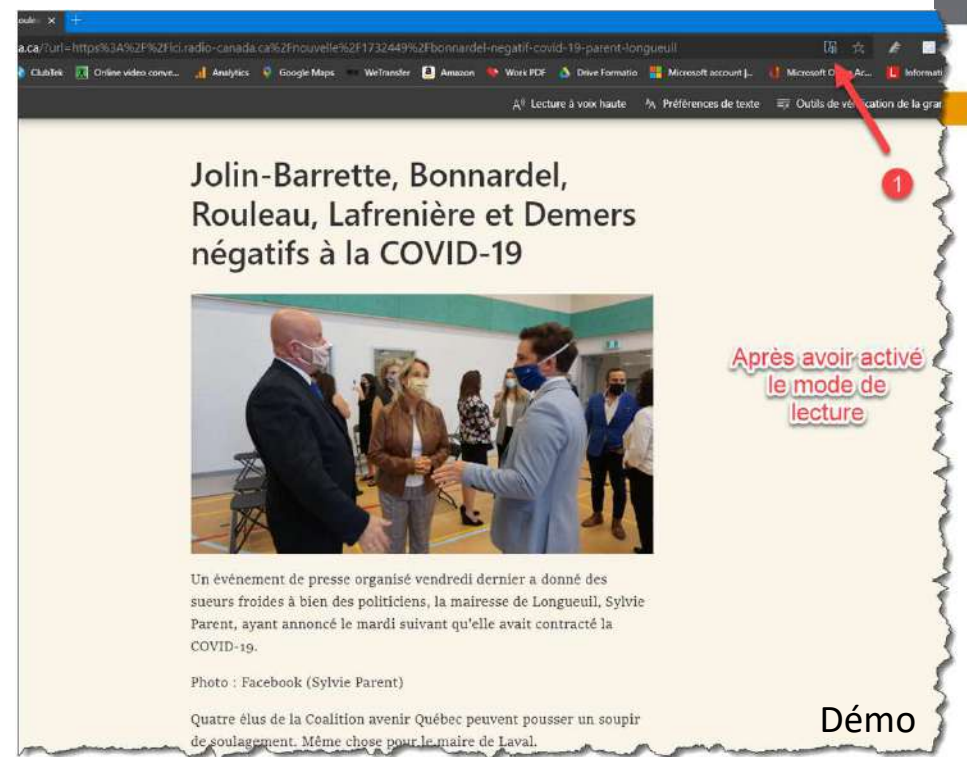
a.ca/?url=https%3A%2F%2Fici.radio-canada.ca%2Fnouvelle%2F1732449%2Fbonnardel-negatif-covid-19-parent-longueuil

ClubTek Online video conve... Analytics Google Maps WeTransfer Amazon Work PDF Drive Formatio Microsoft account |... Microsoft O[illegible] Ac... Informati

Lecture à voix haute Préférences de texte Outils de vé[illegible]cation de la gra

1

Jolin-Barrette, Bonnardel, Rouleau, Lafrenière et Demers négatifs à la COVID-19

Après avoir activé le mode de lecture

Un événement de presse organisé vendredi dernier a donné des sueurs froides à bien des politiciens, la mairesse de Longueuil, Sylvie Parent, ayant annoncé le mardi suivant qu'elle avait contracté la COVID-19.

Photo : Facebook (Sylvie Parent)

Quatre élus de la Coalition avenir Québec peuvent pousser un soupir de soulagement. Même chose pour le maire de Laval.

Démo